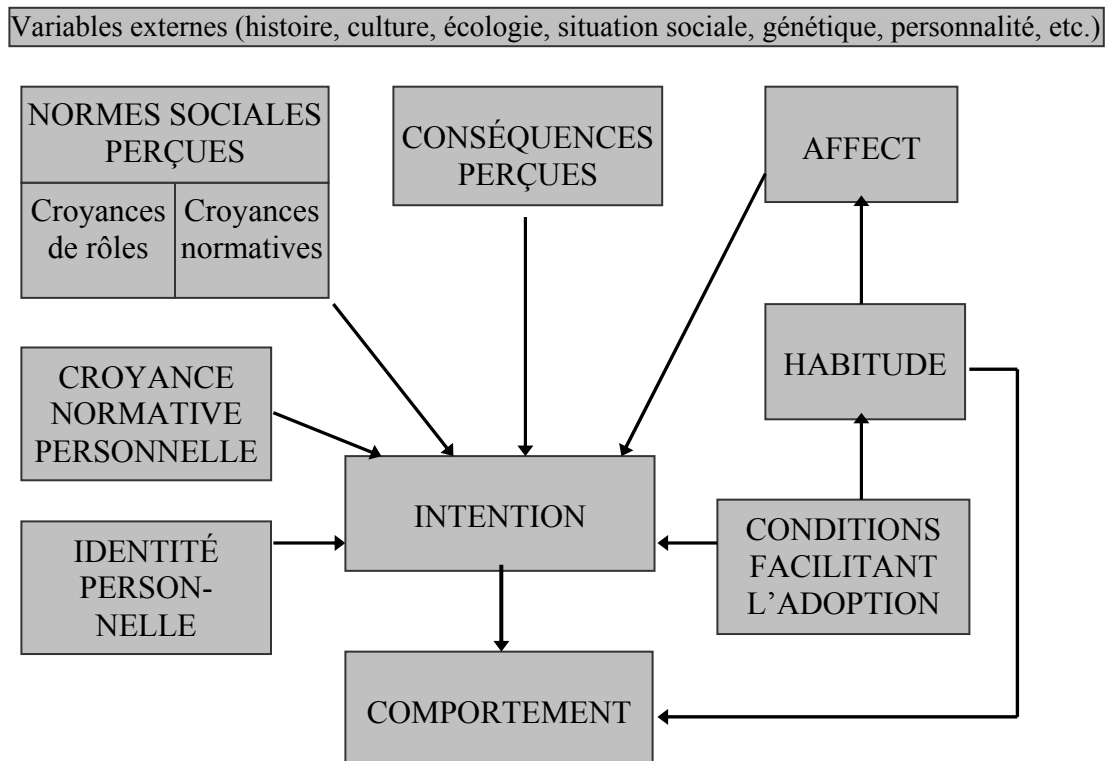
Variables externes (histoire, culture, écologie, situation sociale, génétique, personnalité, etc.)

NORMES SOCIALES PERÇUES

Croyances de rôles

Croyances normatives

CONSÉQUENCES PERÇUES

AFFECT

HABITUDE

CROYANCE NORMATIVE PERSONNELLE

INTENTION

IDENTITÉ PERSON-NELLE

CONDITIONS FACILITANT L'ADOPTION

COMPORTEMENT